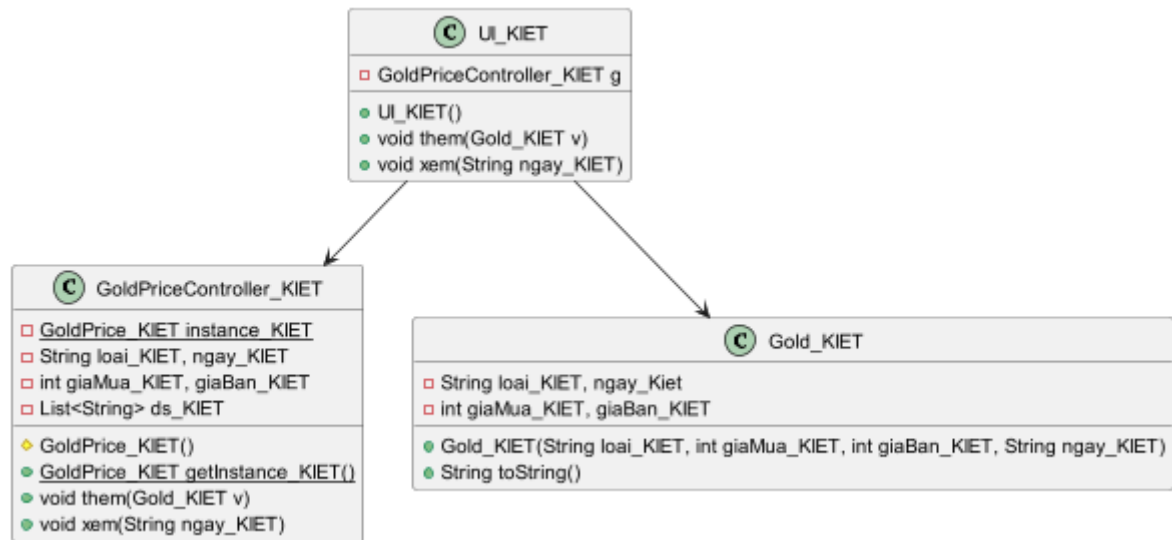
C UI_KIET

GoldPriceController_KIET g

UI_KIET()
void them(Gold_KIET v)
void xem(String ngay_KIET)

C GoldPriceController_KIET

GoldPrice_KIET instance_KIET
String loai_KIET, ngay_KIET
int giaMua_KIET, giaBan_KIET
List<String> ds_KIET

GoldPrice_KIET()
GoldPrice_KIET getInstance_KIET()
void them(Gold_KIET v)
void xem(String ngay_KIET)

C Gold_KIET

String loai_KIET, ngay_Kiet
int giaMua_KIET, giaBan_KIET

Gold_KIET(String loai_KIET, int giaMua_KIET, int giaBan_KIET, String ngay_KIET)
String toString()